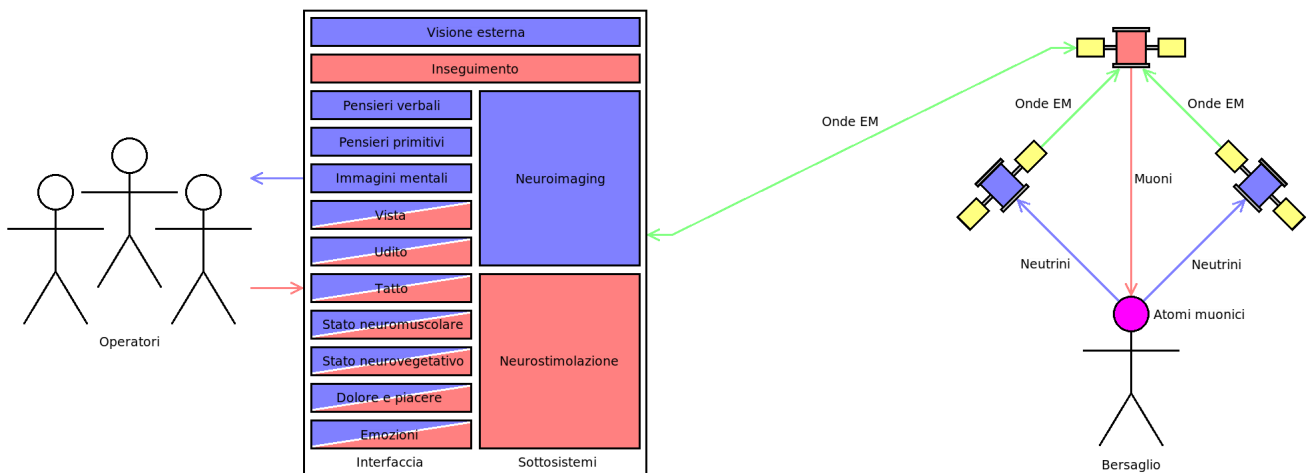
Visione esterna

Inseguimento

Pensieri verbali

Pensieri primitivi

Immagini mentali

Vista

Udito

Tatto

Stato neuromuscolare

Stato neurovegetativo

Dolore e piacere

Emozioni

Neuroimaging

Neurostimolazione

Interfaccia

Sottosistemi

Operatori

Onde EM

Onde EM

Onde EM

Muoni

Neutrini

Neutrini

Atomi muonici

Bersaglio